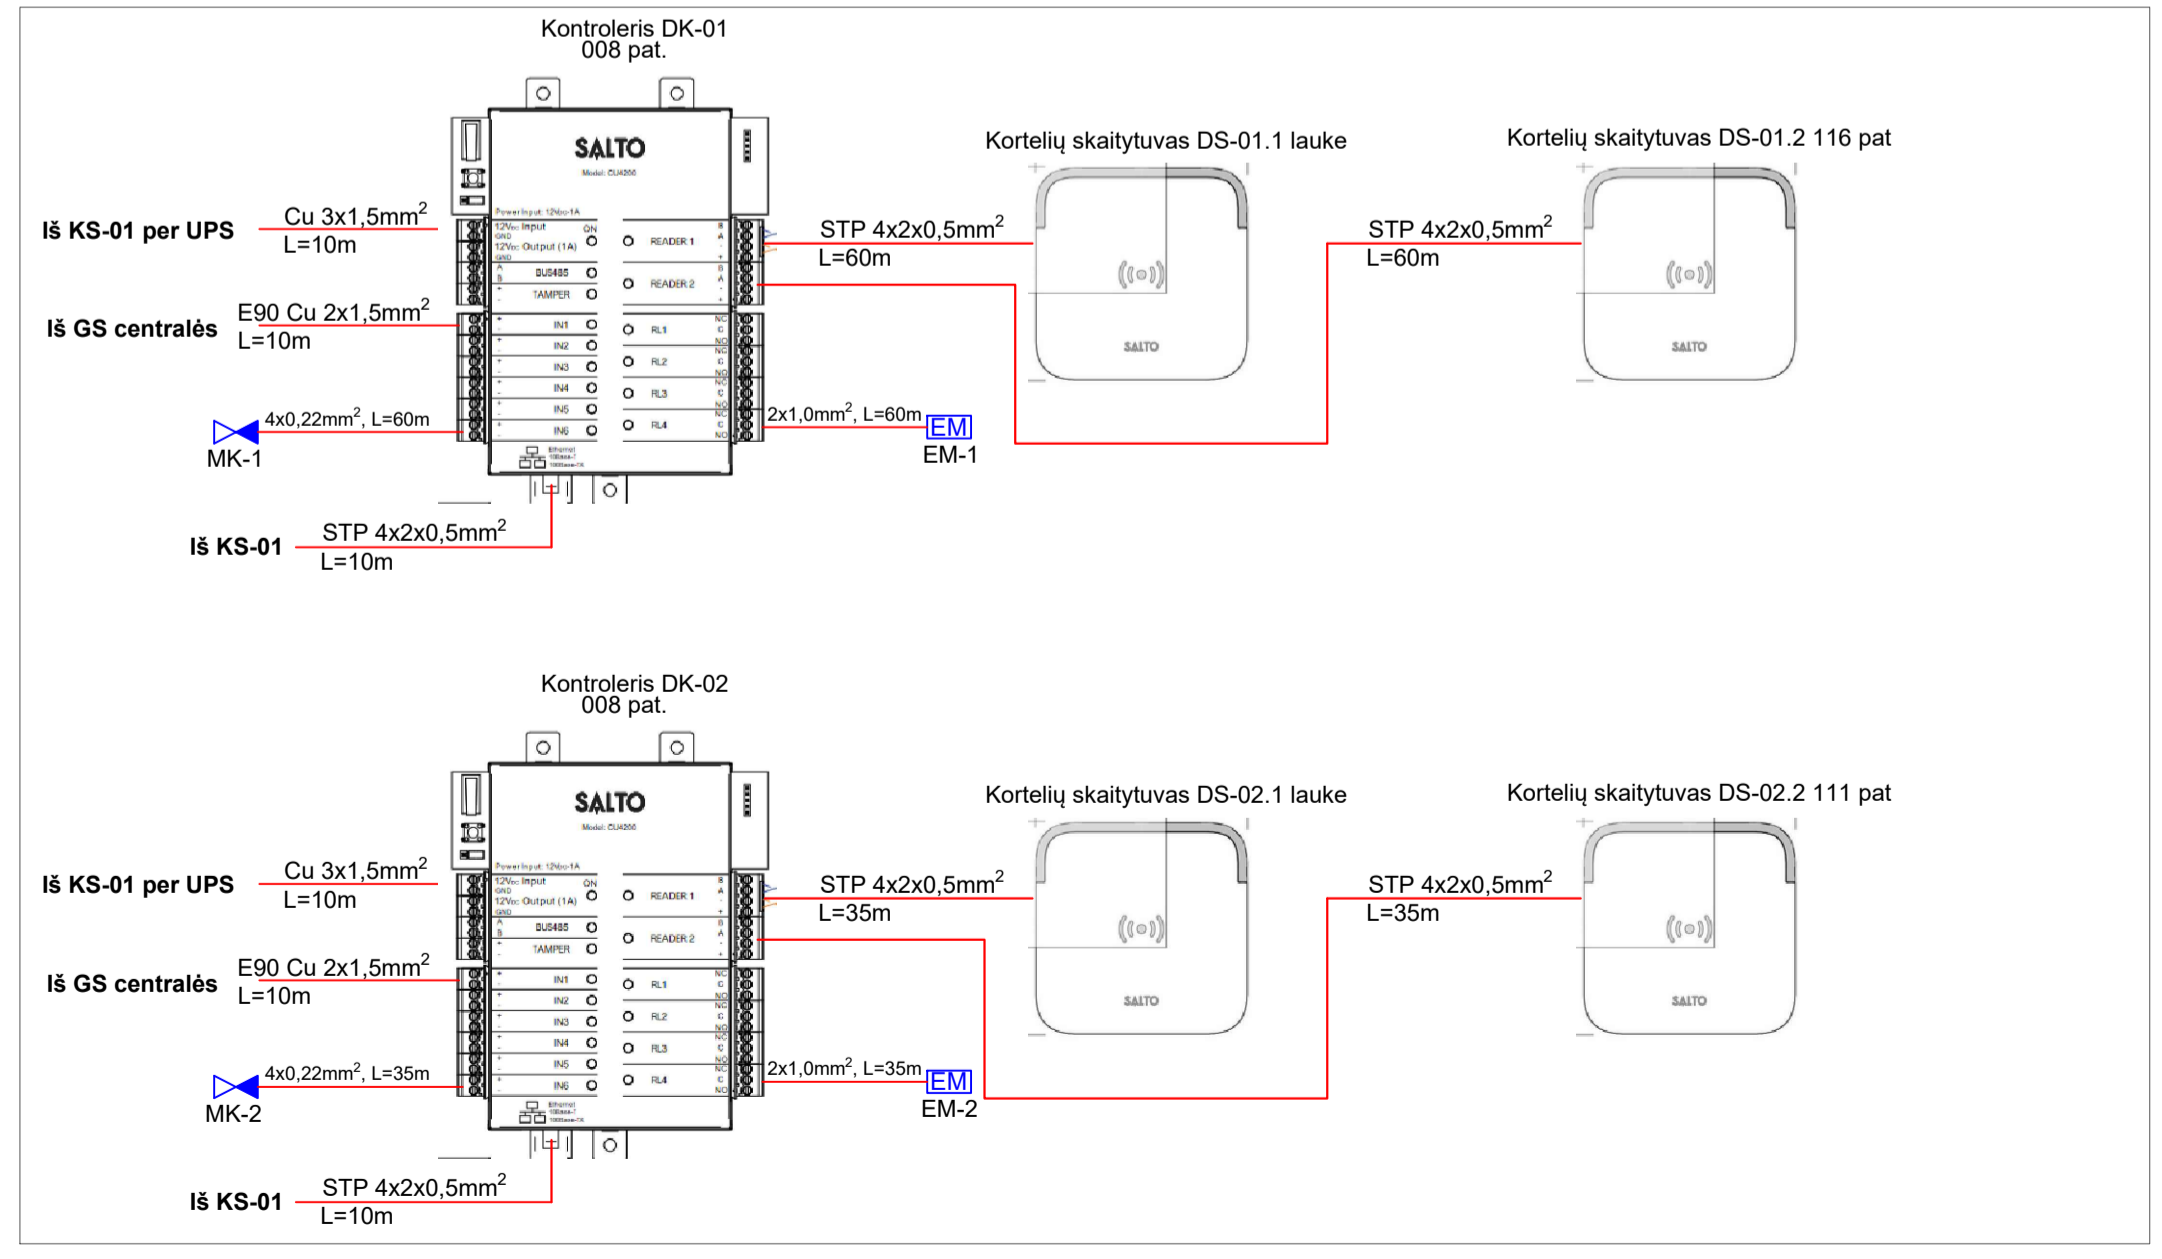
Kontroleris DK-01
008 pat.

SALTO
Model: CU4200

Power Input: 12Vdc-1A
12Vdc Input
GND
12Vdc Output (1A)
GND
BUS485
TAMPER
IN1
IN2
IN3
IN4
IN5
IN6
READER 1
READER 2
RL1
RL2
RL3
RL4

Iš KS-01 per UPS
Cu 3x1,5mm$^2$
L=10m

Iš GS centralės
E90 Cu 2x1,5mm$^2$
L=10m

4x0,22mm$^2$, L=60m
MK-1

Iš KS-01
STP 4x2x0,5mm$^2$
L=10m

STP 4x2x0,5mm$^2$
L=60m

2x1,0mm$^2$, L=60m
EM
EM-1

Kortelių skaitytuvas DS-01.1 lauke
SALTO

STP 4x2x0,5mm$^2$
L=60m

Kortelių skaitytuvas DS-01.2 116 pat
SALTO

Kontroleris DK-02
008 pat.

SALTO
Model: CU4200

Power Input: 12Vdc-1A
12Vdc Input
GND
12Vdc Output (1A)
GND
BUS485
TAMPER
IN1
IN2
IN3
IN4
IN5
IN6
READER 1
READER 2
RL1
RL2
RL3
RL4

Iš KS-01 per UPS
Cu 3x1,5mm$^2$
L=10m

Iš GS centralės
E90 Cu 2x1,5mm$^2$
L=10m

4x0,22mm$^2$, L=35m
MK-2

Iš KS-01
STP 4x2x0,5mm$^2$
L=10m

STP 4x2x0,5mm$^2$
L=35m

2x1,0mm$^2$, L=35m
EM
EM-2

Kortelių skaitytuvas DS-02.1 lauke
SALTO

STP 4x2x0,5mm$^2$
L=35m

Kortelių skaitytuvas DS-02.2 111 pat
SALTO